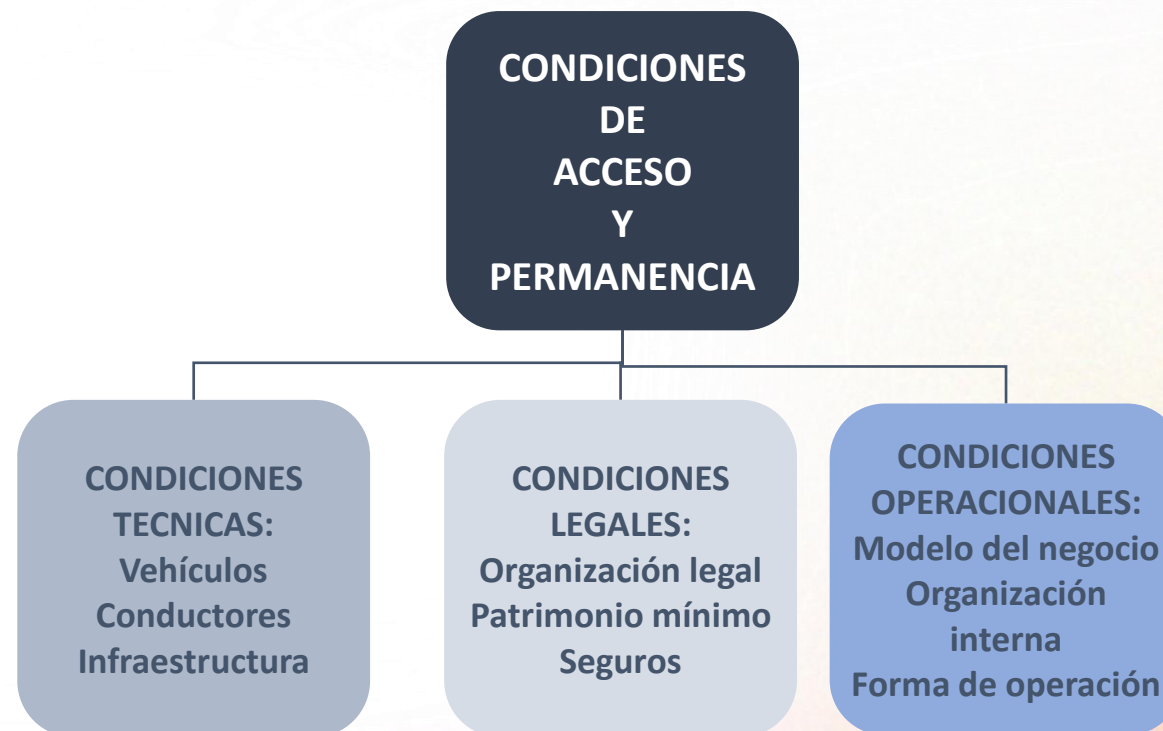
CONDICIONES DE ACCESO Y PERMANENCIA

CONDICIONES TECNICAS:
Vehículos
Conductores
Infraestructura

CONDICIONES LEGALES:
Organización legal
Patrimonio mínimo
Seguros

CONDICIONES OPERACIONALES:
Modelo del negocio
Organización interna
Forma de operación